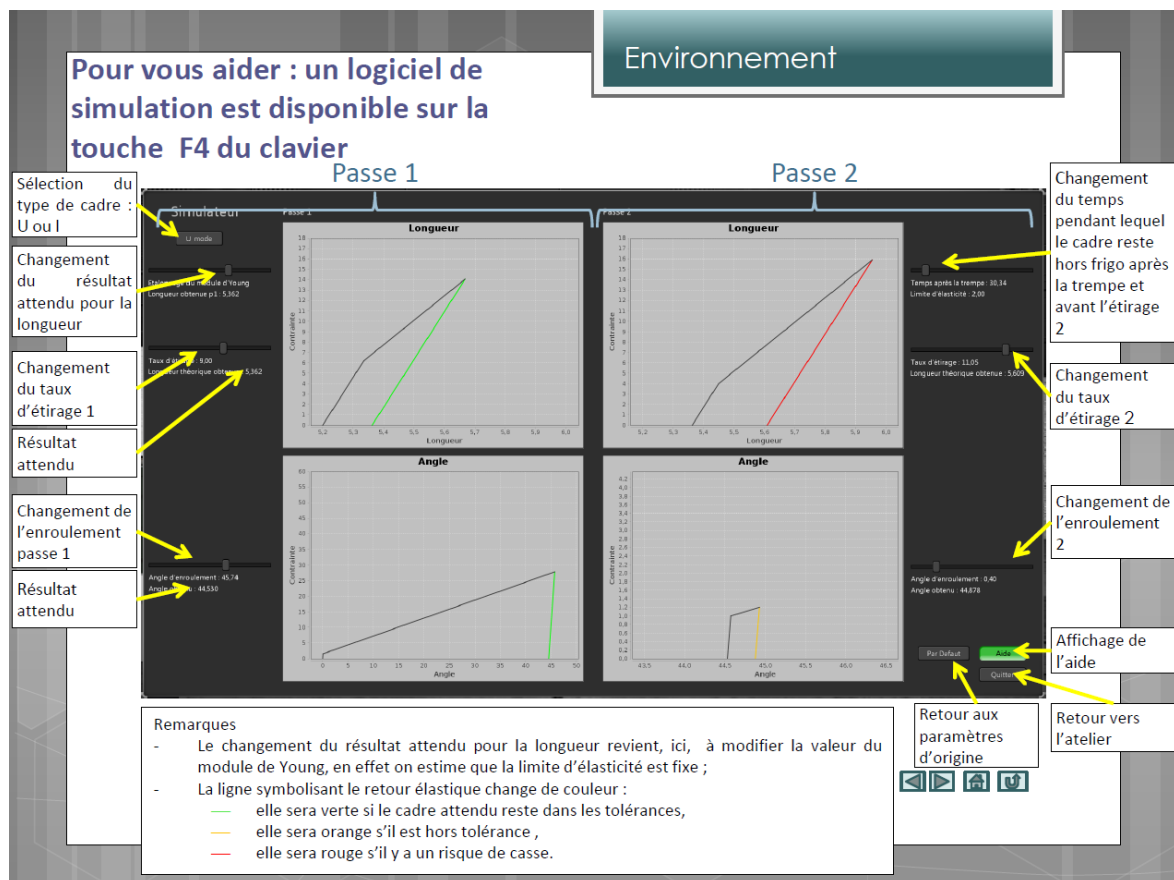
Environnement

Pour vous aider : un logiciel de simulation est disponible sur la touche F4 du clavier

Passe 1

Passe 2

Sélection du type de cadre : U ou I

Changement du résultat attendu pour la longueur

Changement du taux d'étirage 1

Résultat attendu

Changement de l'enroulement passe 1

Résultat attendu

Simulateur

U mode

Passe 1

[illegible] du module d'Young
Longueur obtenue p1 : 5,362

Taux d'étirage : 9,00
Longueur théorique obtenue : 5,362

Angle d'enroulement : 45,74
Angle obtenu : 44,530

Longueur

Contrainte

Longueur

Angle

Contrainte

Angle

Passe 2

Longueur

Contrainte

Longueur

Angle

Contrainte

Angle

Temps après la trempe : 30,34
Limite d'élasticité : 2,00

Taux d'étirage : 11,05
Longueur théorique obtenue : 5,609

Angle d'enroulement : 0,40
Angle obtenu : 44,878

Par Defaut

Aide

Quitter

Changement du temps pendant lequel le cadre reste hors frigo après la trempe et avant l'étirage 2

Changement du taux d'étirage 2

Changement de l'enroulement 2

Affichage de l'aide

Retour aux paramètres d'origine

Retour vers l'atelier

Remarques
- Le changement du résultat attendu pour la longueur revient, ici, à modifier la valeur du module de Young, en effet on estime que la limite d'élasticité est fixe ;
- La ligne symbolisant le retour élastique change de couleur :
elle sera verte si le cadre attendu reste dans les tolérances,
elle sera orange s'il est hors tolérance ,
elle sera rouge s'il y a un risque de casse.